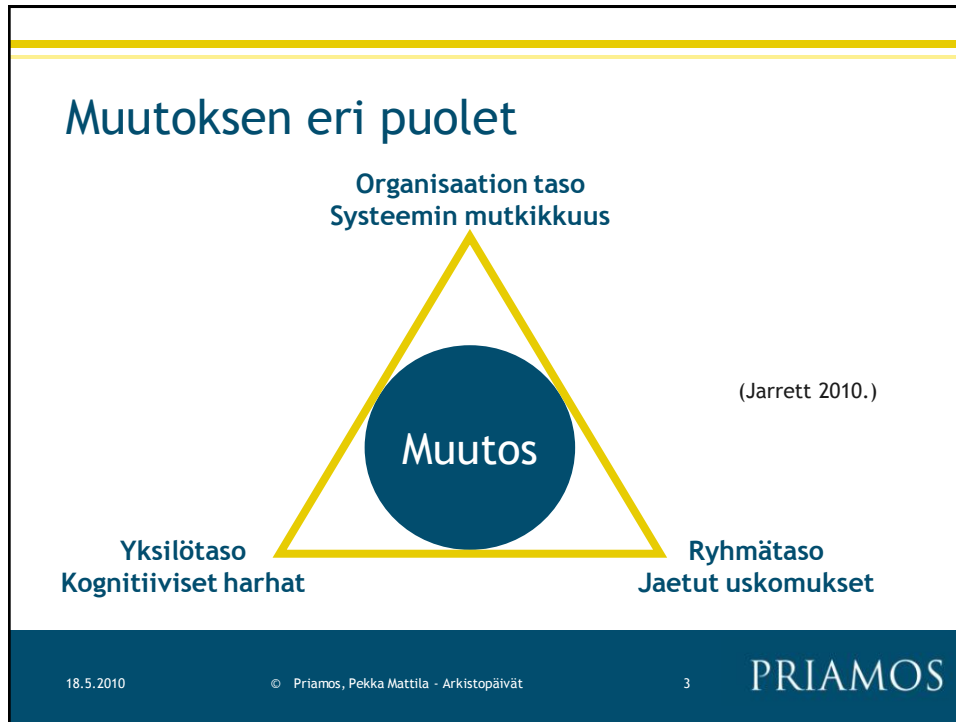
Muutoksen eri puolet

Organisaation taso
Systeemin mutkikkuus

(Jarrett 2010.)

Muutos

Yksilötaso
Kognitiiviset harhat

Ryhmätaso
Jaetut uskomukset

18.5.2010

© Priamos, Pekka Mattila - Arkistopäivät

3

PRIAMOS